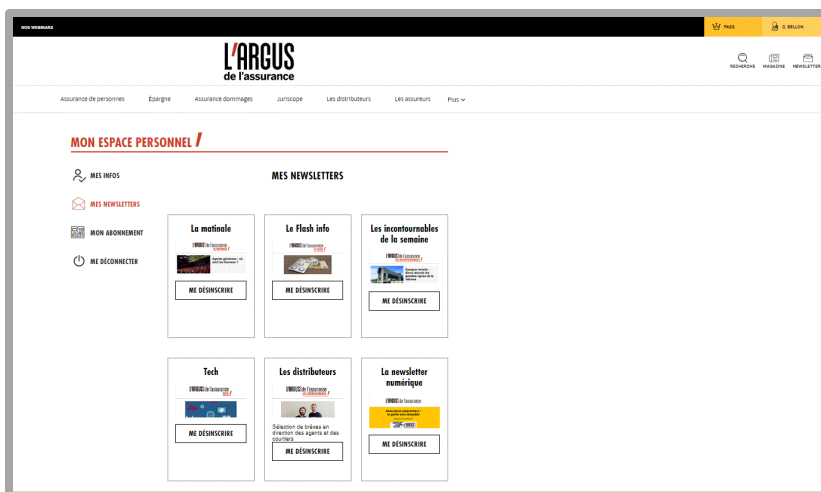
NOS WEBINARS

PASS

G. BELLON

L'ARGUS de l'assurance

RECHERCHE MAGAZINE NEWSLETTER

Assurance de personnes Epargne Assurance dommages Jurisscope Les distributeurs Les assureurs Plus

MON ESPACE PERSONNEL

MES INFOS

MES NEWSLETTERS

MON ABONNEMENT

ME DÉCONNECTER

MES NEWSLETTERS

La matinale

L'ARGUS de l'assurance

Agents généraux : où sont les femmes ?

ME DÉSINSCRIRE

Le Flash info

L'ARGUS de l'assurance

ME DÉSINSCRIRE

Les incontournables de la semaine

L'ARGUS de l'assurance

Épargne retraite : Swiss Life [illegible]

ME DÉSINSCRIRE

Tech

L'ARGUS de l'assurance

ME DÉSINSCRIRE

Les distributeurs

L'ARGUS de l'assurance

Sélection de brèves en direction des agents et des courtiers

ME DÉSINSCRIRE

La newsletter numérique

L'ARGUS de l'assurance

ME DÉSINSCRIRE